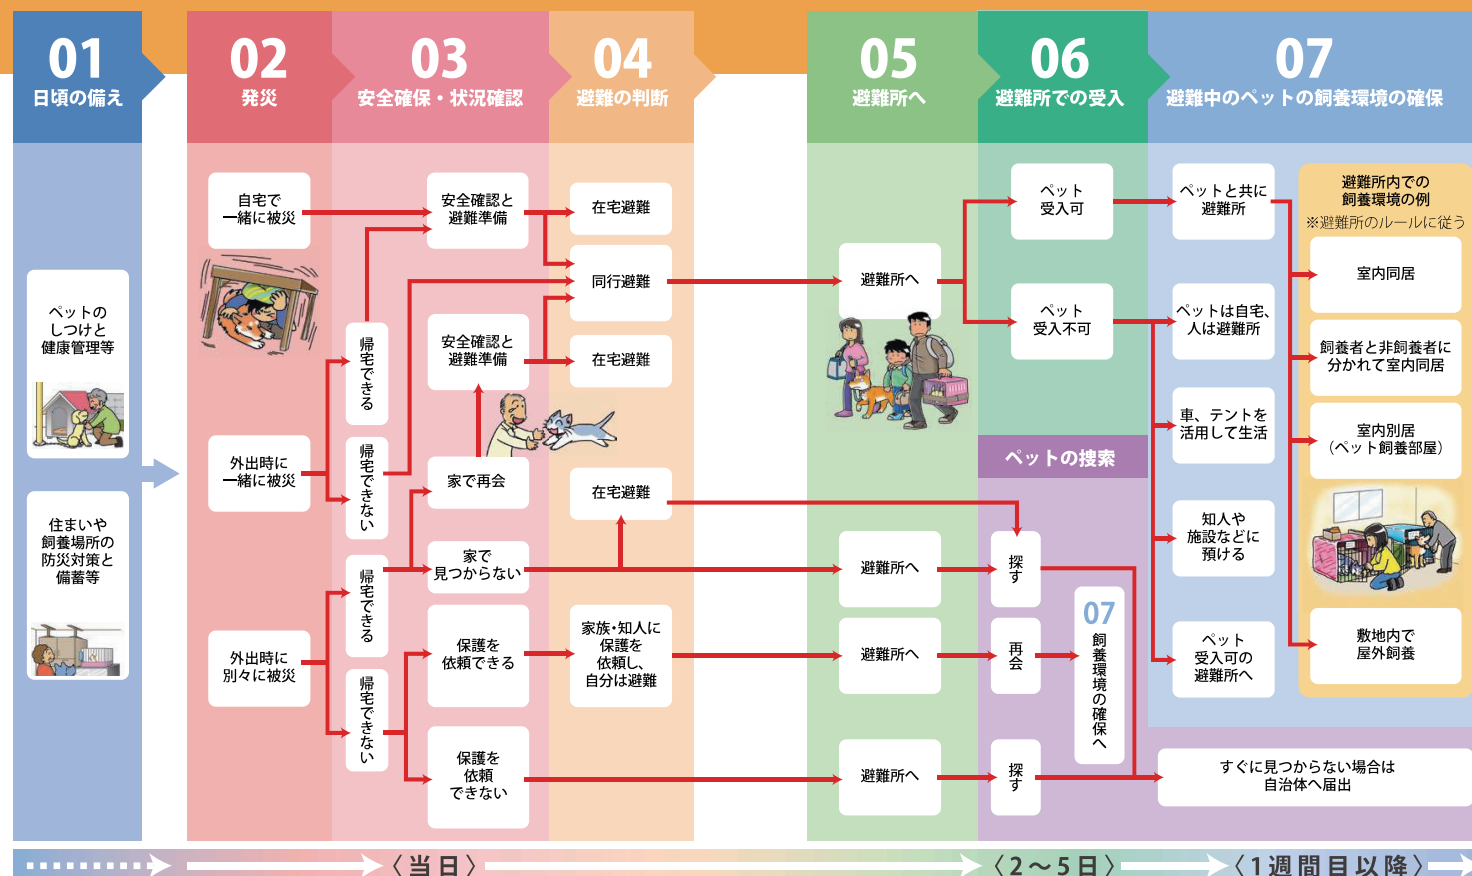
01
日頃の備え

02
発災

03
安全確保・状況確認

04
避難の判断

05
避難所へ

06
避難所での受入

07
避難中のペットの飼養環境の確保

ペットのしつけと健康管理等

住まいや飼養場所の防災対策と備蓄等

自宅で一緒に被災

外出時に一緒に被災

外出時に別々に被災

帰宅できる

帰宅できない

帰宅できる

帰宅できない

安全確認と避難準備

安全確認と避難準備

家で再会

家で見つからない

保護を依頼できる

保護を依頼できない

在宅避難

同行避難

在宅避難

在宅避難

家族・知人に保護を依頼し、自分は避難

避難所へ

避難所へ

避難所へ

避難所へ

ペット受入可

ペット受入不可

ペットの捜索

探す

再会

探す

07
飼養環境の確保へ

ペットと共に避難所

ペットは自宅、人は避難所

車、テントを活用して生活

知人や施設などに預ける

ペット受入可の避難所へ

避難所内での飼養環境の例
※避難所のルールに従う

室内同居

飼養者と非飼養者に分かれて室内同居

室内別居（ペット飼養部屋）

敷地内で屋外飼養

すぐに見つからない場合は自治体へ届出

〈当日〉
〈2～5日〉
〈1週間目以降〉